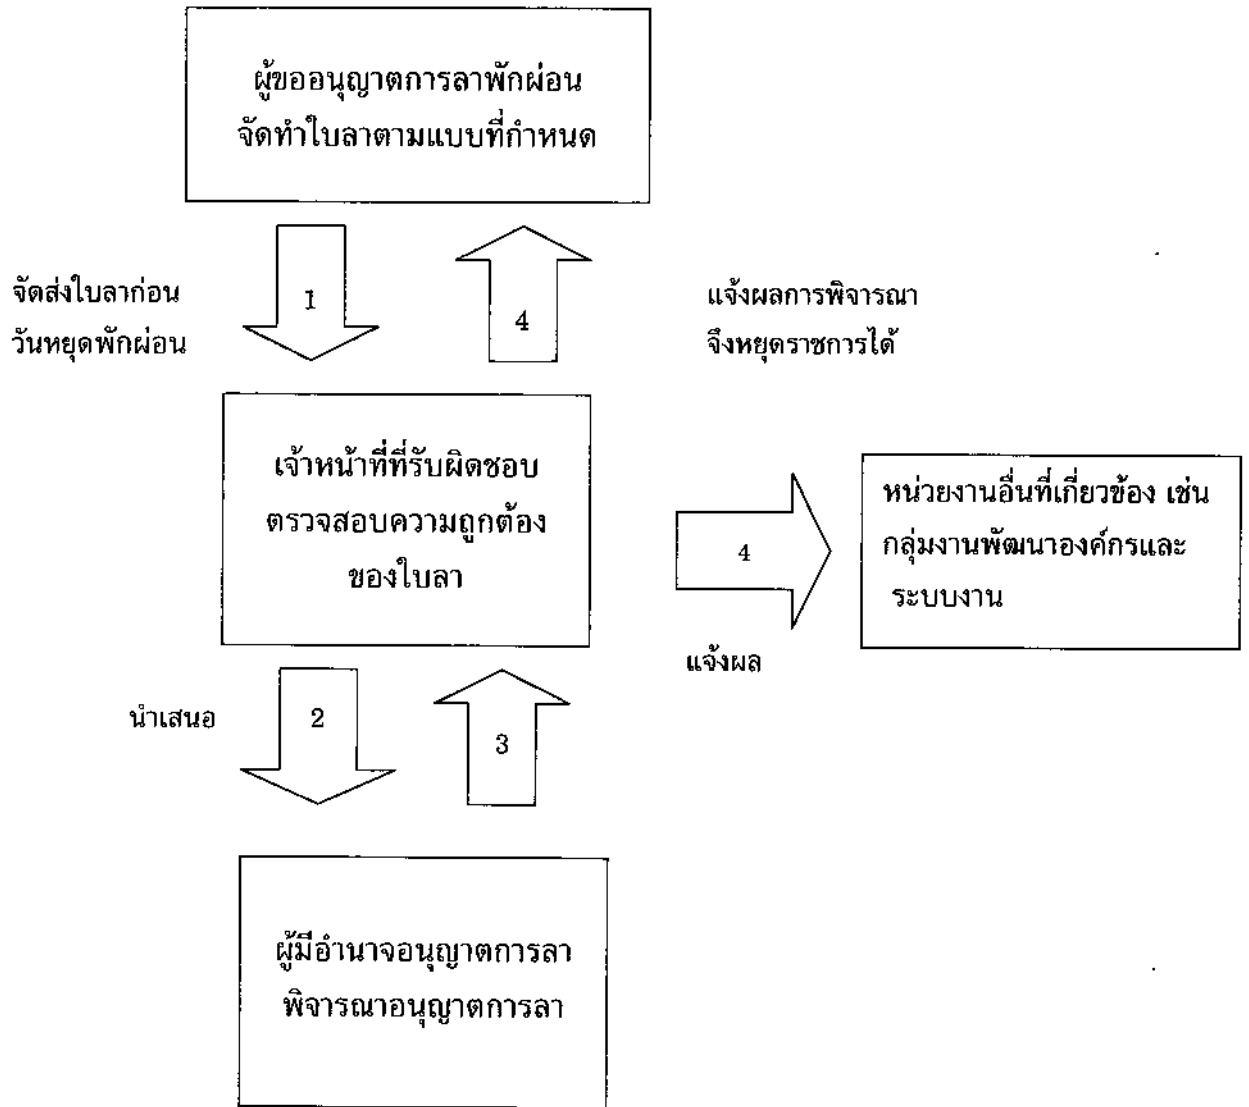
ผู้ขออนุญาตการลาพักผ่อน
จัดทำใบลาตามแบบที่กำหนด

จัดส่งใบลาก่อน
วันหยุดพักผ่อน

1

4

แจ้งผลการพิจารณา
จึงหยุดราชการได้

เจ้าหน้าที่ที่รับผิดชอบ
ตรวจสอบความถูกต้อง
ของใบลา

4

หน่วยงานอื่นที่เกี่ยวข้อง เช่น
กลุ่มงานพัฒนาองค์กรและ
ระบบงาน

แจ้งผล

นำเสนอ

2

3

ผู้มีอำนาจอนุญาตการลา
พิจารณาอนุญาตการลา